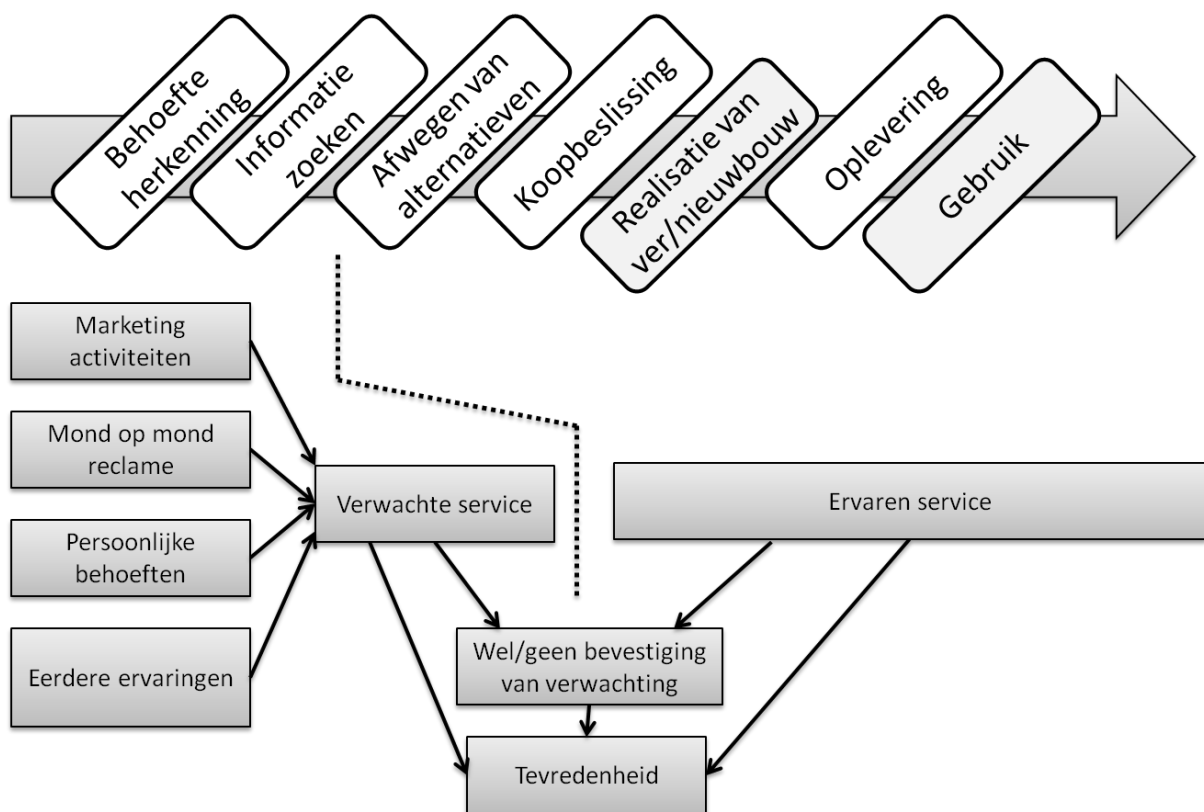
Behoefte herkenning

Informatie zoeken

Afwegen van alternatieven

Koopbeslissing

Realisatie van ver/nieuwbouw

Oplevering

Gebruik

Marketing activiteiten

Mond op mond reclame

Persoonlijke behoeften

Eerdere ervaringen

Verwachte service

Ervaren service

Wel/geen bevestiging van verwachting

Tevredenheid